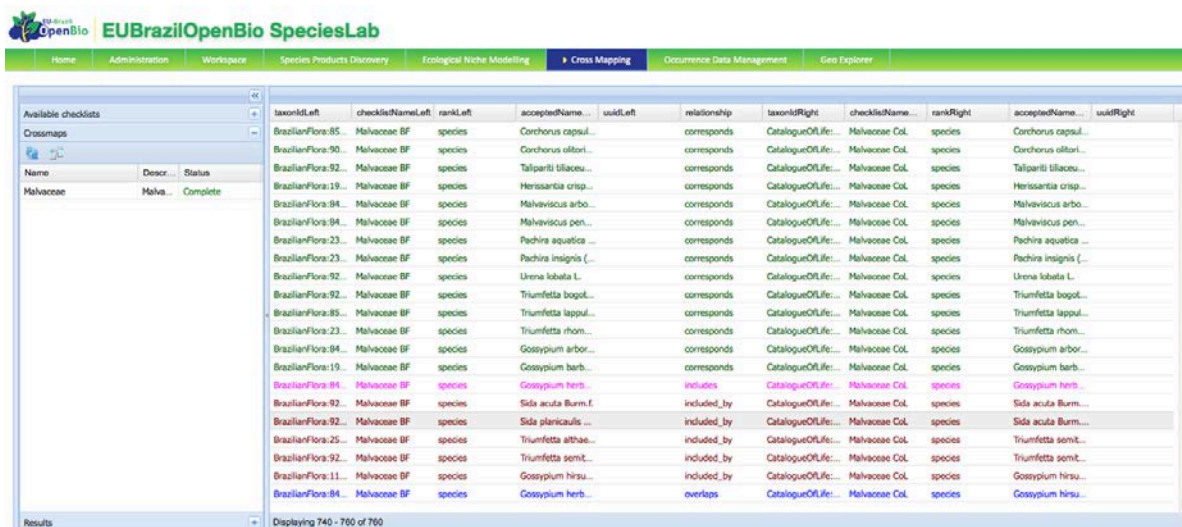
EU-Brazil OpenBio EUBrazilOpenBio SpeciesLab

Home | Administration | Workspace | Species Products Discovery | Ecological Niche Modelling | ▸ Cross Mapping | Occurrence Data Management | Geo Explorer

Available checklists
Crossmaps

| Name | Descr... | Status |
|---|---|---|
| Malvaceae | Malva... | Complete |

Results

| taxonIdLeft | checklistNameLeft | rankLeft | acceptedName... | uuidLeft | relationship | taxonIdRight | checklistName... | rankRight | acceptedName... | uuidRight |
|---|---|---|---|---|---|---|---|---|---|---|
| BrazilianFlora:85... | Malvaceae BF | species | Corchorus capsul... | | corresponds | CatalogueOfLife:... | Malvaceae CoL | species | Corchorus capsul... | |
| BrazilianFlora:90... | Malvaceae BF | species | Corchorus olitori... | | corresponds | CatalogueOfLife:... | Malvaceae CoL | species | Corchorus olitori... | |
| BrazilianFlora:92... | Malvaceae BF | species | Talipariti tiliaceu... | | corresponds | CatalogueOfLife:... | Malvaceae CoL | species | Talipariti tiliaceu... | |
| BrazilianFlora:19... | Malvaceae BF | species | Herissantia crisp... | | corresponds | CatalogueOfLife:... | Malvaceae CoL | species | Herissantia crisp... | |
| BrazilianFlora:84... | Malvaceae BF | species | Malvaviscus arbo... | | corresponds | CatalogueOfLife:... | Malvaceae CoL | species | Malvaviscus arbo... | |
| BrazilianFlora:84... | Malvaceae BF | species | Malvaviscus pen... | | corresponds | CatalogueOfLife:... | Malvaceae CoL | species | Malvaviscus pen... | |
| BrazilianFlora:23... | Malvaceae BF | species | Pachira aquatica ... | | corresponds | CatalogueOfLife:... | Malvaceae CoL | species | Pachira aquatica ... | |
| BrazilianFlora:23... | Malvaceae BF | species | Pachira insignis (... | | corresponds | CatalogueOfLife:... | Malvaceae CoL | species | Pachira insignis (... | |
| BrazilianFlora:92... | Malvaceae BF | species | Urena lobata L. | | corresponds | CatalogueOfLife:... | Malvaceae CoL | species | Urena lobata L. | |
| BrazilianFlora:92... | Malvaceae BF | species | Triumfetta bogot... | | corresponds | CatalogueOfLife:... | Malvaceae CoL | species | Triumfetta bogot... | |
| BrazilianFlora:85... | Malvaceae BF | species | Triumfetta lappul... | | corresponds | CatalogueOfLife:... | Malvaceae CoL | species | Triumfetta lappul... | |
| BrazilianFlora:23... | Malvaceae BF | species | Triumfetta rhom... | | corresponds | CatalogueOfLife:... | Malvaceae CoL | species | Triumfetta rhom... | |
| BrazilianFlora:84... | Malvaceae BF | species | Gossypium arbor... | | corresponds | CatalogueOfLife:... | Malvaceae CoL | species | Gossypium arbor... | |
| BrazilianFlora:19... | Malvaceae BF | species | Gossypium barb... | | corresponds | CatalogueOfLife:... | Malvaceae CoL | species | Gossypium barb... | |
| BrazilianFlora:84... | Malvaceae BF | species | Gossypium herb... | | includes | CatalogueOfLife:... | Malvaceae CoL | species | Gossypium herb... | |
| BrazilianFlora:92... | Malvaceae BF | species | Sida acuta Burm.f. | | included_by | CatalogueOfLife:... | Malvaceae CoL | species | Sida acuta Burm.... | |
| BrazilianFlora:92... | Malvaceae BF | species | Sida planicaulis ... | | included_by | CatalogueOfLife:... | Malvaceae CoL | species | Sida acuta Burm.... | |
| BrazilianFlora:25... | Malvaceae BF | species | Triumfetta althae... | | included_by | CatalogueOfLife:... | Malvaceae CoL | species | Triumfetta semit... | |
| BrazilianFlora:92... | Malvaceae BF | species | Triumfetta semit... | | included_by | CatalogueOfLife:... | Malvaceae CoL | species | Triumfetta semit... | |
| BrazilianFlora:11... | Malvaceae BF | species | Gossypium hirsu... | | included_by | CatalogueOfLife:... | Malvaceae CoL | species | Gossypium hirsu... | |
| BrazilianFlora:84... | Malvaceae BF | species | Gossypium herb... | | overlaps | CatalogueOfLife:... | Malvaceae CoL | species | Gossypium hirsu... | |

Displaying 740 - 760 of 760